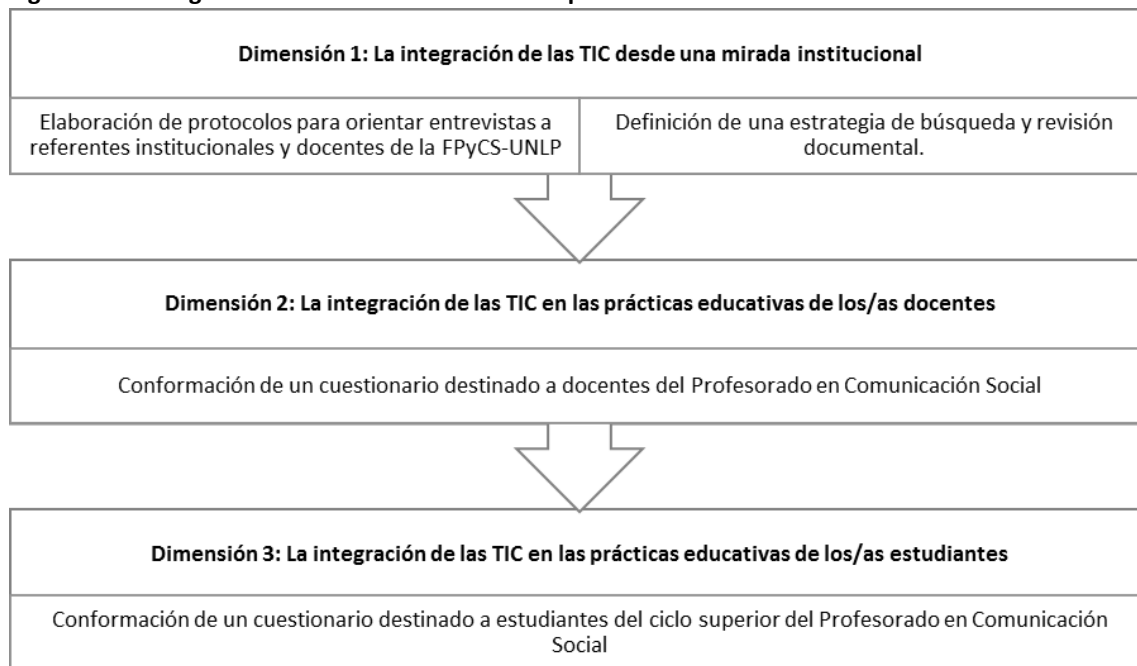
Dimensión 1: La integración de las TIC desde una mirada institucional

Elaboración de protocolos para orientar entrevistas a referentes institucionales y docentes de la FPyCS-UNLP

Definición de una estrategia de búsqueda y revisión documental.

Dimensión 2: La integración de las TIC en las prácticas educativas de los/as docentes

Conformación de un cuestionario destinado a docentes del Profesorado en Comunicación Social

Dimensión 3: La integración de las TIC en las prácticas educativas de los/as estudiantes

Conformación de un cuestionario destinado a estudiantes del ciclo superior del Profesorado en Comunicación Social